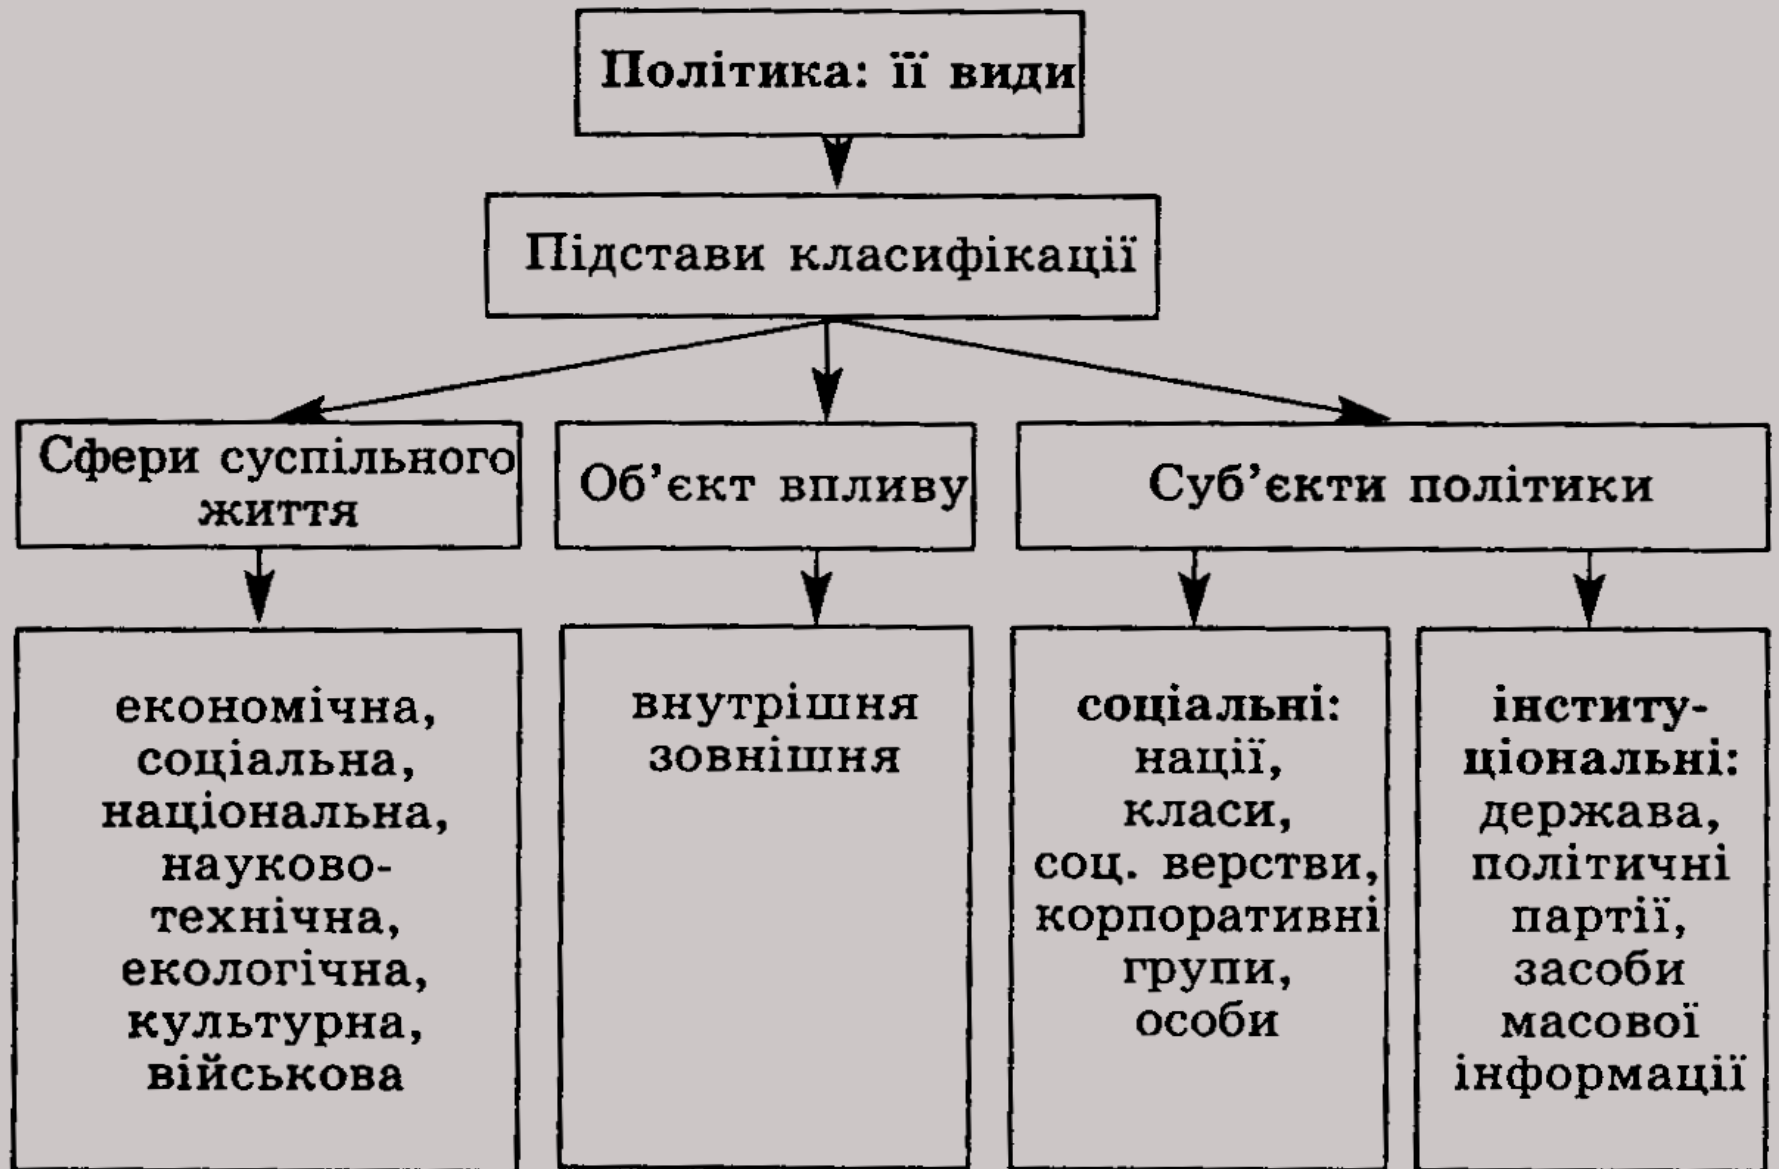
Політика: її види

Підстави класифікації

Сфери суспільного життя

Об'єкт впливу

Суб'єкти політики

економічна, соціальна, національна, науково-технічна, екологічна, культурна, військова

внутрішня
зовнішня

соціальні: нації, класи, соц. верстви, корпоративні групи, особи

інституціональні: держава, політичні партії, засоби масової інформації